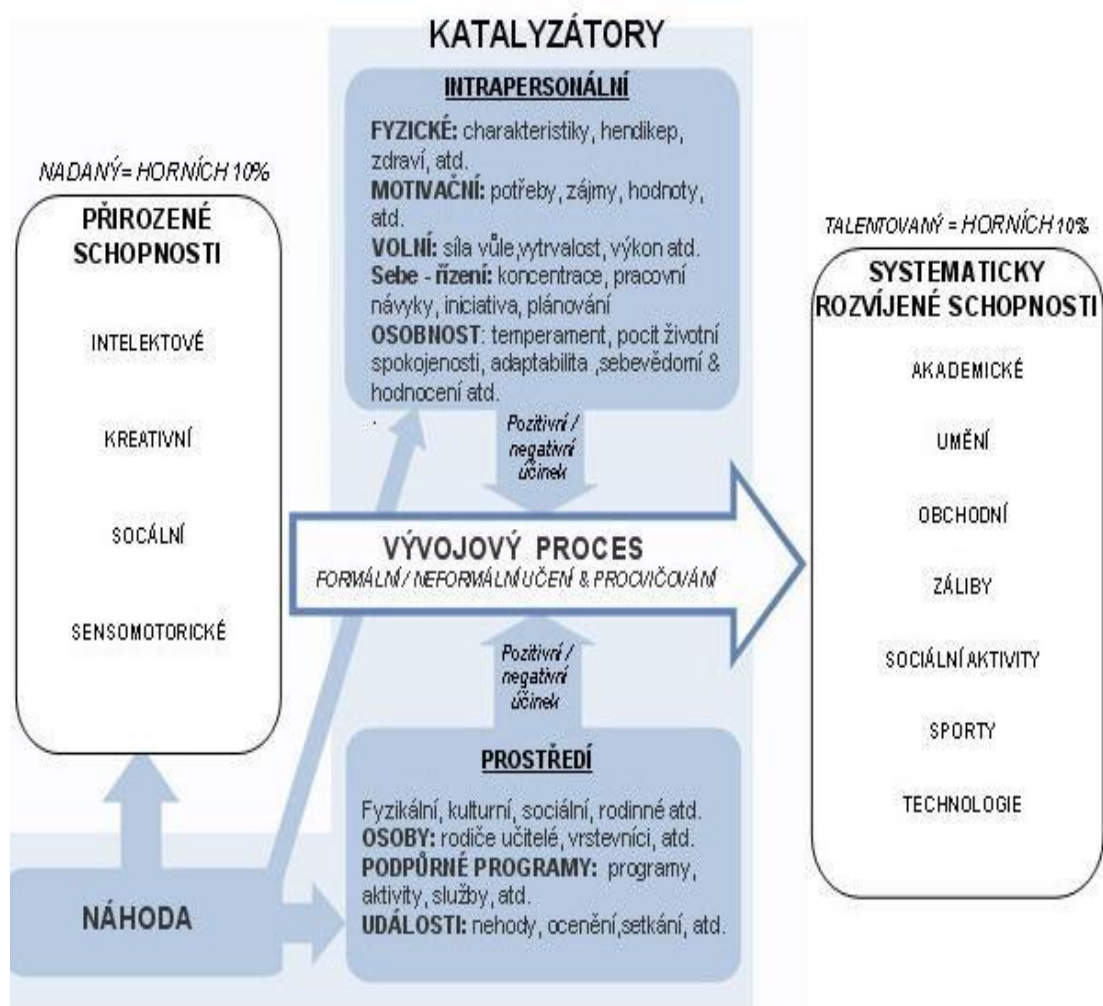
KATALYZÁTORY

NADANÝ= HORNÍCH 10%

PŘIROZENÉ SCHOPNOSTI

INTELEKTOVÉ

KREATIVNÍ

SOCÁLNÍ

SENSOMOTORICKÉ

INTRAPERSONÁLNÍ

FYZICKÉ: charakteristiky, hendikep, zdraví, atd.
MOTIVAČNÍ: potřeby, zájmy, hodnoty, atd.
VOLNÍ: síla vůle,vytrvalost, výkon atd.
Sebe - řízení: koncentrace, pracovní návyky, iniciativa, plánování
OSOBNOST: temperament, pocit životní spokojenosti, adaptabilita ,sebevědomí & hodnocení atd.

Pozitivní / negativní účinek

VÝVOJOVÝ PROCES
FORMÁLNÍ / NEFORMÁLNÍ UČENÍ & PROCVIČOVÁNÍ

Pozitivní / negativní účinek

PROSTŘEDÍ

Fyzikální, kulturní, sociální, rodinné atd.
OSOBY: rodiče učitelé, vrstevníci, atd.
PODPŮRNÉ PROGRAMY: programy, aktivity, služby, atd.
UDÁLOSTI: nehody, ocenění,setkání, atd.

NÁHODA

TALENTOVANÝ = HORNÍCH 10%

SYSTEMATICKY ROZVÍJENÉ SCHOPNOSTI

AKADEMICKÉ

UMĚNÍ

OBCHODNÍ

ZÁLIBY

SOCIÁLNÍ AKTIVITY

SPORTY

TECHNOLOGIE